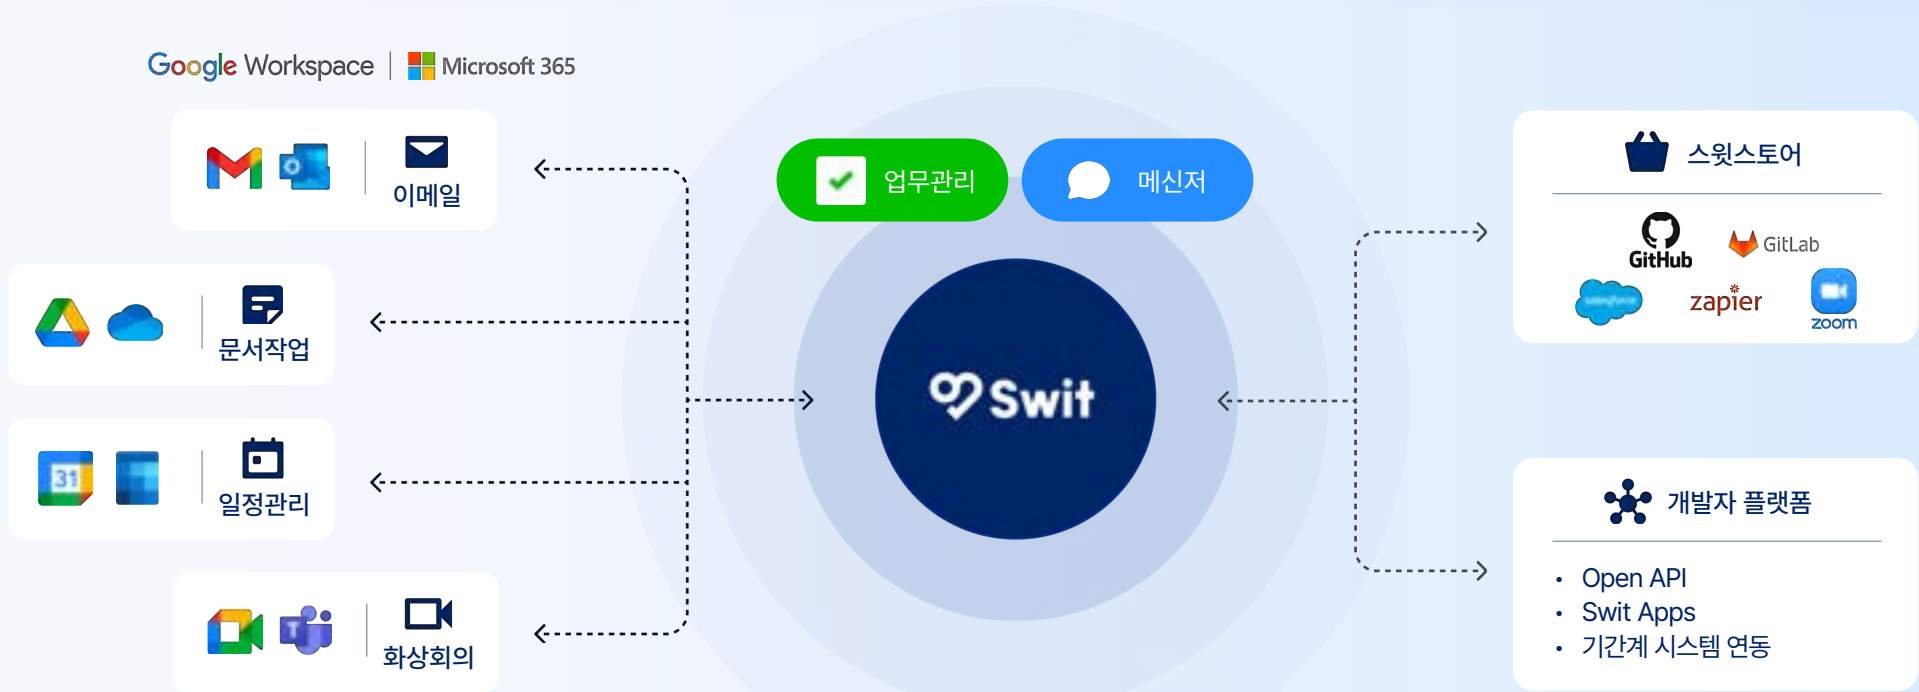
Google Workspace | Microsoft 365

이메일

문서작업

31

일정관리

화상회의

업무관리

메신저

Swit

스윗스토어

GitHub

GitLab

salesforce

zapier

zoom

개발자 플랫폼

• Open API
• Swit Apps
• 기간계 시스템 연동